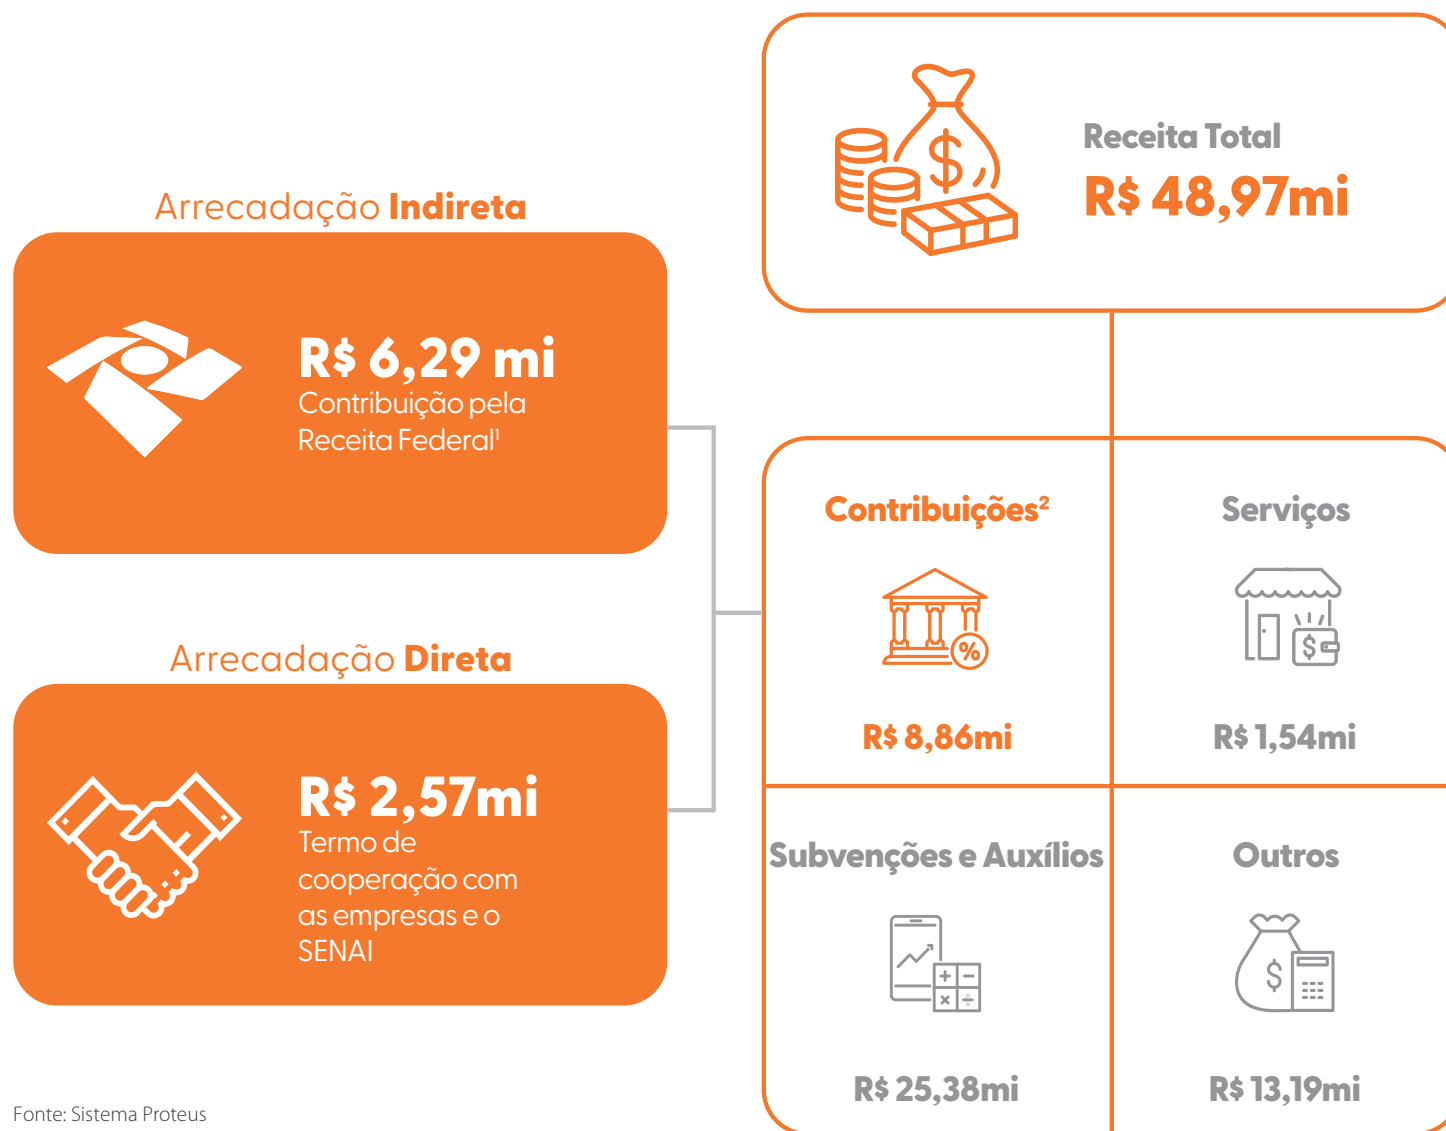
Receita Total
R$ 48,97mi

Arrecadação Indireta

R$ 6,29 mi
Contribuição pela Receita Federal¹

Arrecadação Direta

R$ 2,57mi
Termo de cooperação com as empresas e o SENAI

Contribuições²
R$ 8,86mi

Serviços
$
R$ 1,54mi

Subvenções e Auxílios
R$ 25,38mi

Outros
$
R$ 13,19mi

Fonte: Sistema Proteus